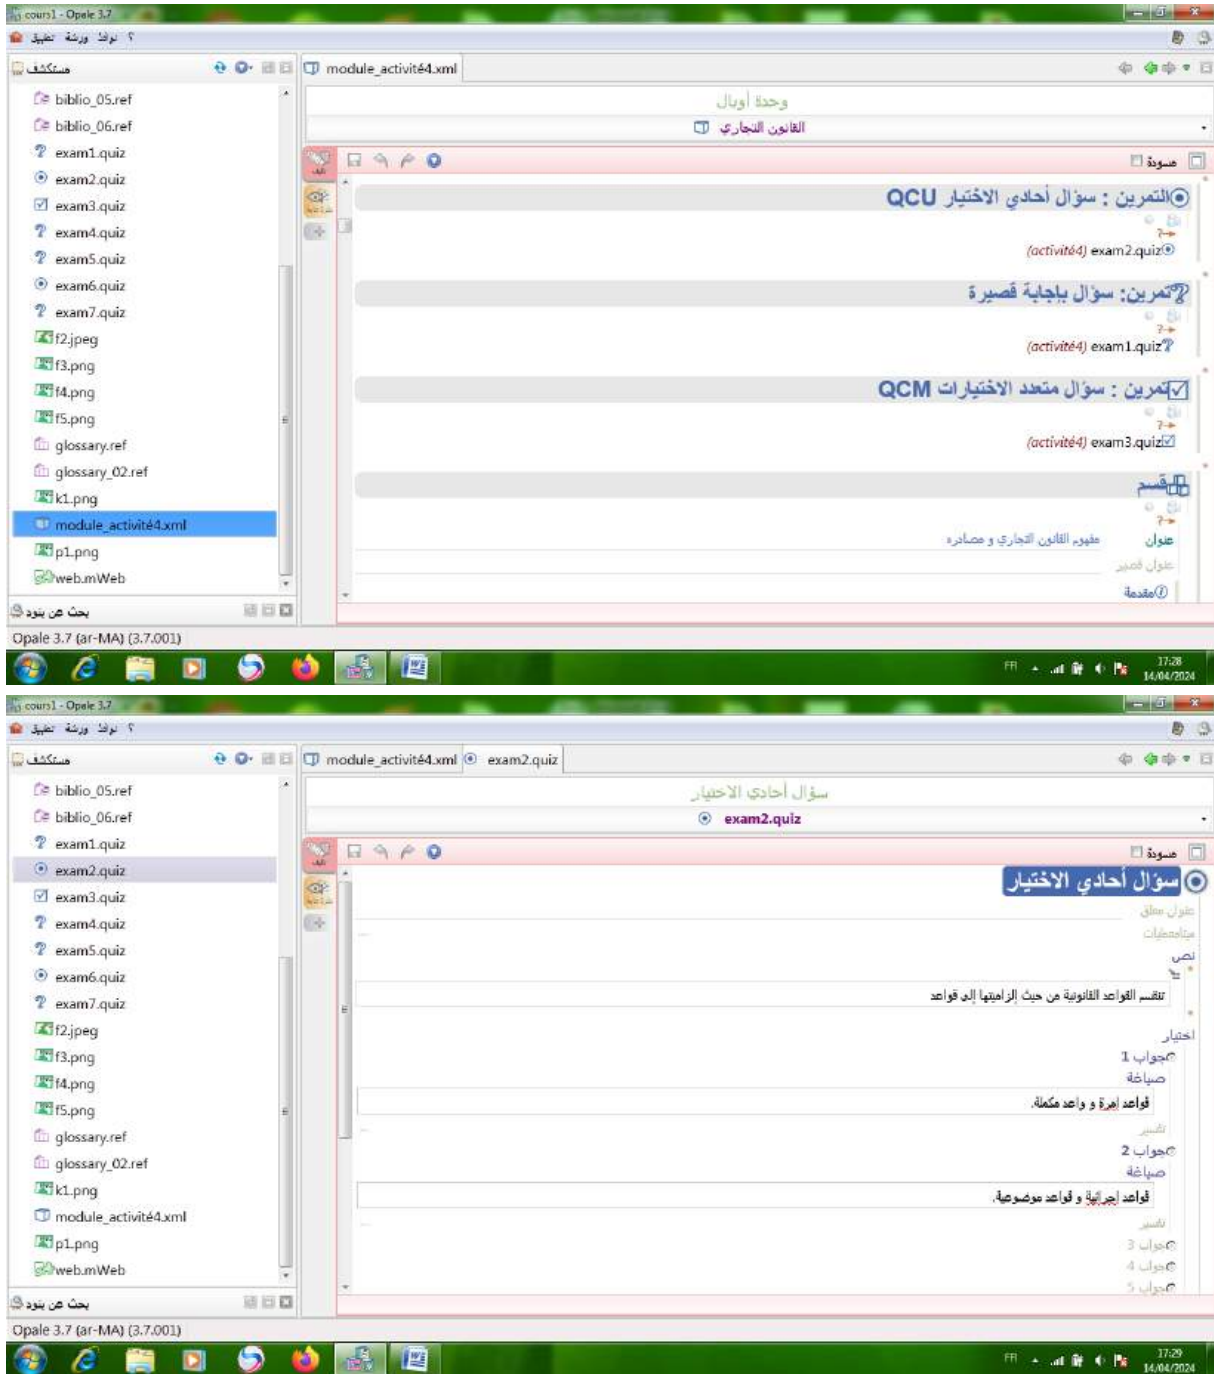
cours1 - Opale 3.7

؟ نوافذ ورشة تطبيق

مستكشف

biblio_05.ref
biblio_06.ref
exam1.quiz
exam2.quiz
exam3.quiz
exam4.quiz
exam5.quiz
exam6.quiz
exam7.quiz
f2.jpeg
f3.png
f4.png
f5.png
glossary.ref
glossary_02.ref
k1.png
module_activité4.xml
p1.png
web.mWeb

بحث عن بنود

module_activité4.xml

وحدة أولية
القانون التجاري

مسودة

التمرين : سؤال أحادي الاختيار QCU
(activité4) exam2.quiz

تمرين: سؤال بإجابة قصيرة
(activité4) exam1.quiz

تمرين : سؤال متعدد الاختيارات QCM
(activité4) exam3.quiz

قسم
عنوان مفهوم القانون التجاري و مصادره
عنوان قصير
مقدمة

Opale 3.7 (ar-MA) (3.7.001)

FR 17:28 14/04/2024

cours1 - Opale 3.7

؟ نوافذ ورشة تطبيق

مستكشف

biblio_05.ref
biblio_06.ref
exam1.quiz
exam2.quiz
exam3.quiz
exam4.quiz
exam5.quiz
exam6.quiz
exam7.quiz
f2.jpeg
f3.png
f4.png
f5.png
glossary.ref
glossary_02.ref
k1.png
module_activité4.xml
p1.png
web.mWeb

بحث عن بنود

module_activité4.xml exam2.quiz

سؤال أحادي الاختيار
exam2.quiz

مسودة

سؤال أحادي الاختيار
عنوان معلق
متمعطيات
نص
تنقسم القواعد القانونية من حيث إلزاميتها إلى قواعد
اختيار
جواب 1
صياغة
قواعد آمرة و واعد مكملة.
تفسير
جواب 2
صياغة
قواعد إجرائية و قواعد موضوعية.
تفسير
جواب 3
جواب 4
جواب 5

Opale 3.7 (ar-MA) (3.7.001)

FR 17:29 14/04/2024